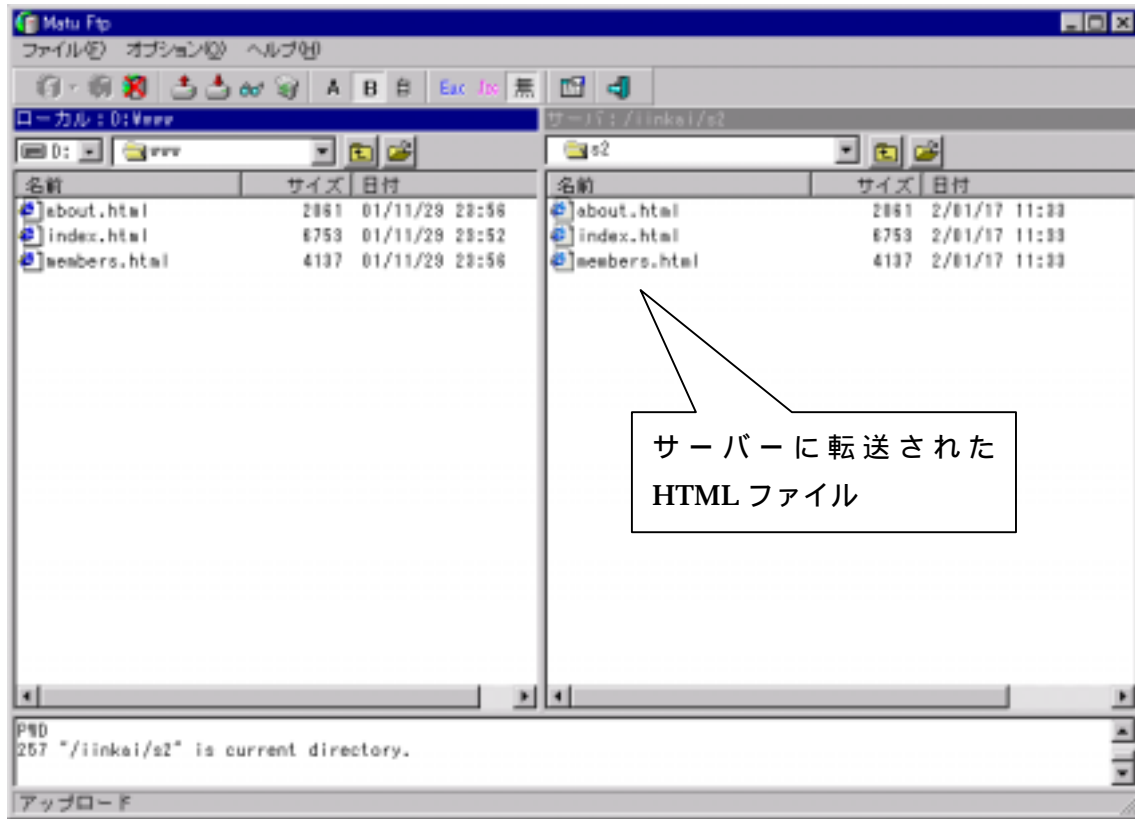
Matu Ftp
ファイル(F) オプション(O) ヘルプ(H)
A B 自 Esc Jis 無
ローカル：D:¥www
サーバ：/iinkai/s2
D: www
s2

| 名前 | サイズ | 日付 |
|---|---|---|
| about.html | 2861 | 01/11/29 23:56 |
| index.html | 6753 | 01/11/29 23:52 |
| members.html | 4137 | 01/11/29 23:56 |

| 名前 | サイズ | 日付 |
|---|---|---|
| about.html | 2861 | 2/01/17 11:33 |
| index.html | 6753 | 2/01/17 11:33 |
| members.html | 4137 | 2/01/17 11:33 |

サーバーに転送された HTML ファイル

PWD
257 "/iinkai/s2" is current directory.

アップロード